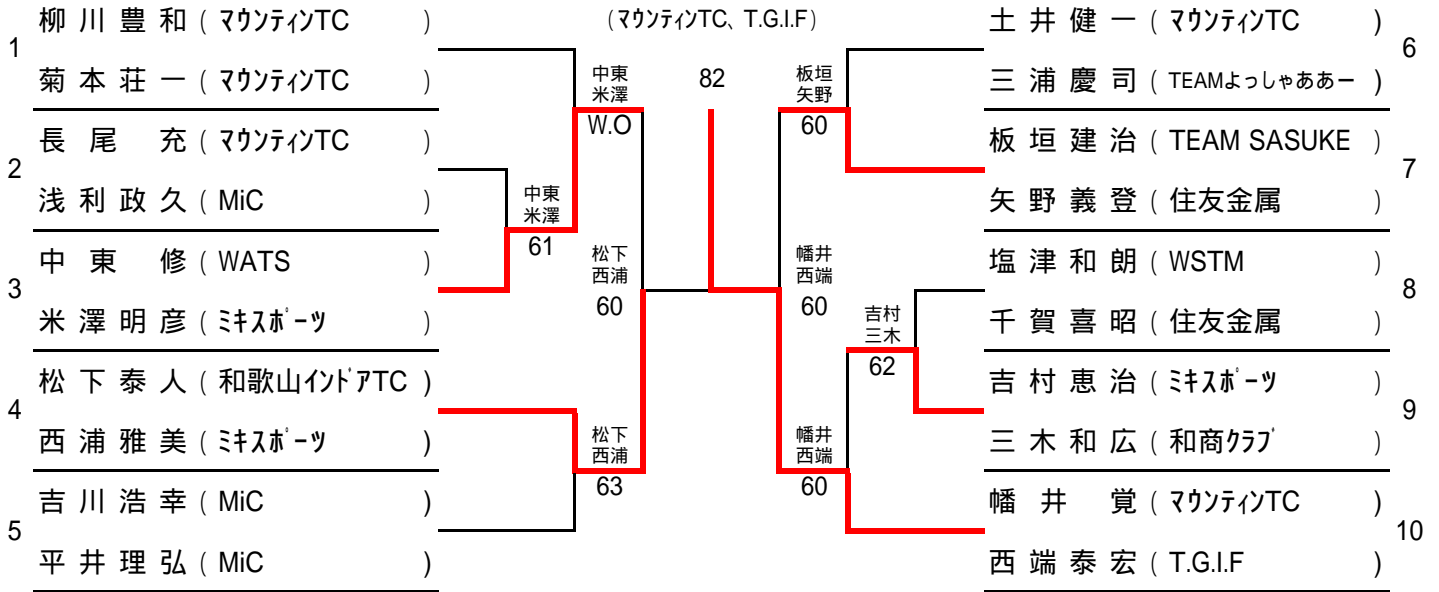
1 柳川豊和（ﾏｳﾝﾃｨﾝTC）
菊本荘一（ﾏｳﾝﾃｨﾝTC）

2 長尾 充（ﾏｳﾝﾃｨﾝTC）
浅利政久（MiC）

3 中東 修（WATS）
米澤明彦（ﾐｷｽﾎﾟｰﾂ）

4 松下泰人（和歌山ｲﾝﾄﾞｱTC）
西浦雅美（ﾐｷｽﾎﾟｰﾂ）

5 吉川浩幸（MiC）
平井理弘（MiC）

中東 米澤 61
中東 米澤 W.O
松下 西浦 63
松下 西浦 60

（ﾏｳﾝﾃｨﾝTC、T.G.I.F）
82

板垣 矢野 60
幡井 西端 60
吉村 三木 62
幡井 西端 60

6 土井健一（ﾏｳﾝﾃｨﾝTC）
三浦慶司（TEAMよっしゃあぁー）

7 板垣建治（TEAM SASUKE）
矢野義登（住友金属）

8 塩津和朗（WSTM）
千賀喜昭（住友金属）

9 吉村恵治（ﾐｷｽﾎﾟｰﾂ）
三木和広（和商ｸﾗﾌﾞ）

10 幡井 覚（ﾏｳﾝﾃｨﾝTC）
西端泰宏（T.G.I.F）